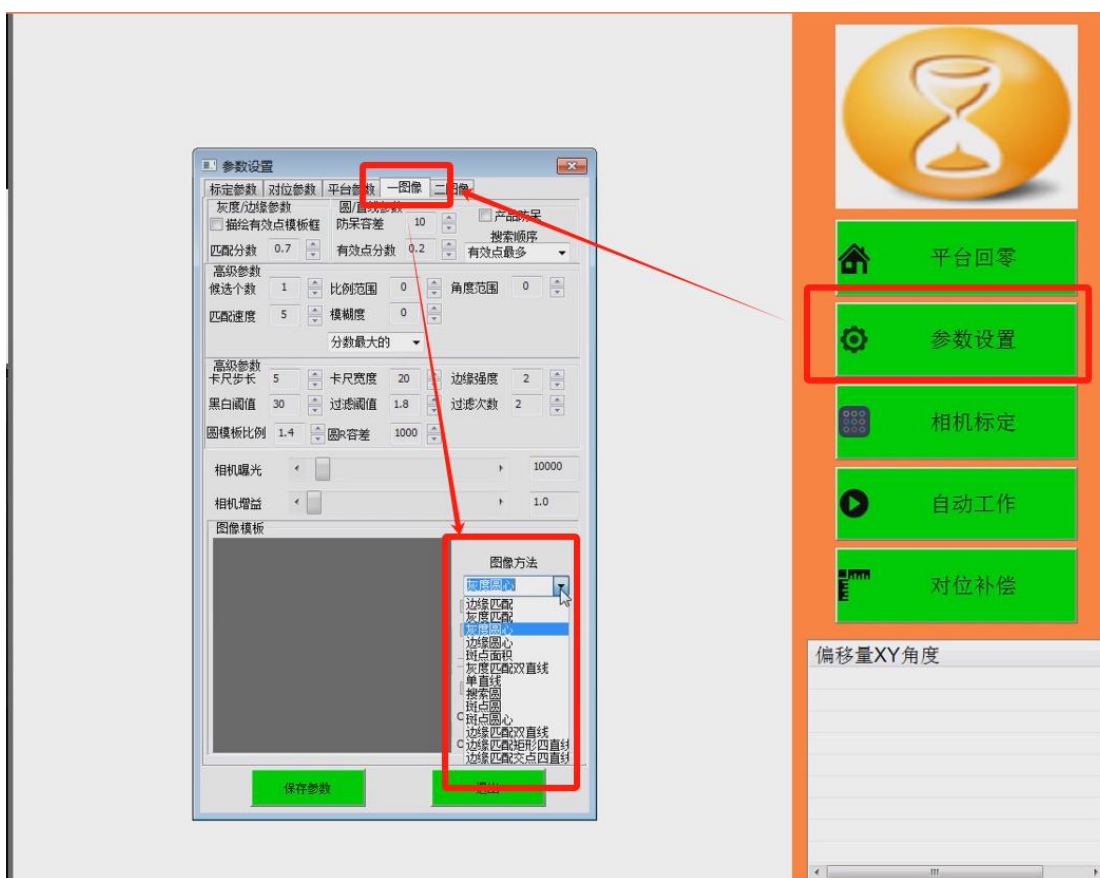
参数设置

标定参数 | 对位参数 | 平台参数 | 一图像 | 二图像

灰度/边缘参数
描绘有效点模板框
匹配分数 0.7

圆/直线参数
防呆容差 10
有效点分数 0.2

产品防呆
搜索顺序
有效点最多

高级参数
候选个数 1
比例范围 0
角度范围 0
匹配速度 5
模糊度 0
分数最大的

高级参数
卡尺步长 5
卡尺宽度 20
边缘强度 2
黑白阈值 30
过滤阈值 1.8
过滤次数 2
圆模板比例 1.4
圆R容差 1000

相机曝光 10000
相机增益 1.0

图像模板

图像方法
灰度圆心
边缘匹配
灰度匹配
灰度圆心
边缘圆心
斑点面积
灰度匹配双直线
单直线
搜索圆
斑点圆
斑点圆心
边缘匹配双直线
边缘匹配矩形四直线
边缘匹配交点四直线

保存参数
退出

平台回零
参数设置
相机标定
自动工作
对位补偿

偏移量XY角度